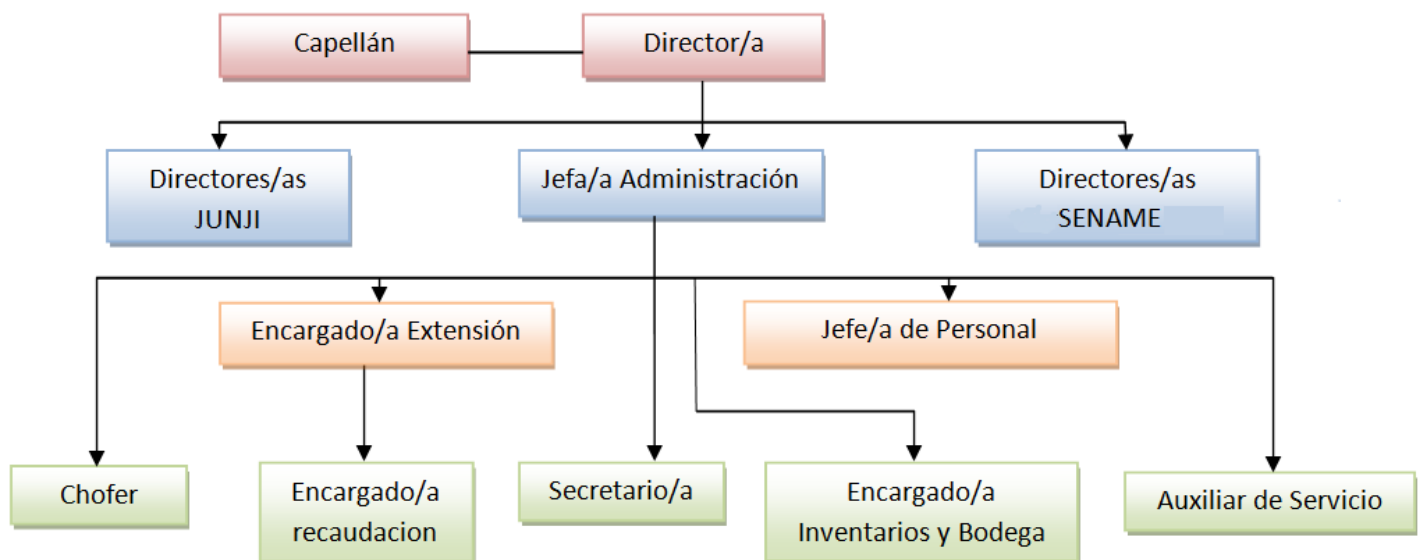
Capellán

Director/a

Directores/as JUNJI

Jefa/a Administración

Directores/as SENAME

Encargado/a Extensión

Jefe/a de Personal

Chofer

Encargado/a recaudacion

Secretario/a

Encargado/a Inventarios y Bodega

Auxiliar de Servicio